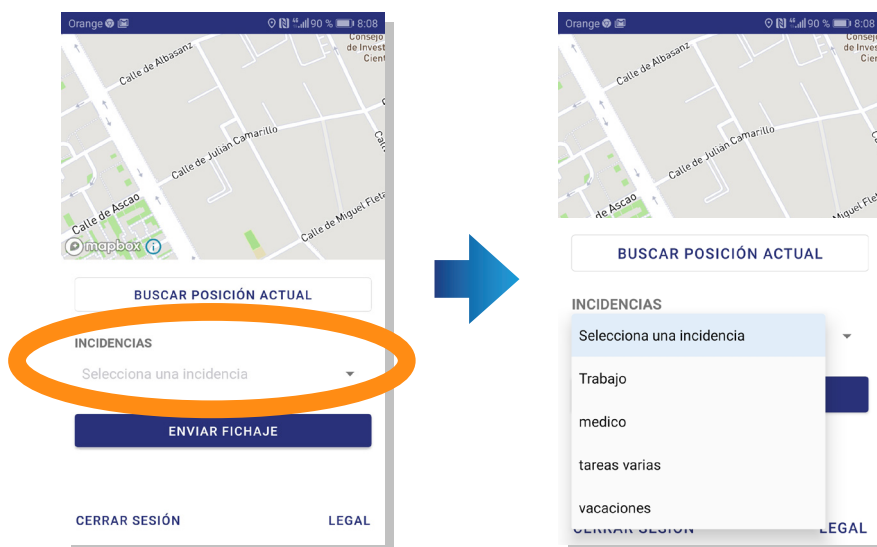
Orange 90 % 8:08

Consejo de Invest Cient

Calle de Albasanz

Calle de Julian Camarillo

Calle de Ascao

Calle de Miguel Fleta

mapbox

BUSCAR POSICIÓN ACTUAL

INCIDENCIAS

Selecciona una incidencia

ENVIAR FICHAJE

CERRAR SESIÓN

LEGAL

Orange 90 % 8:08

Consejo de Invest Cient

Calle de Albasanz

Calle de Julian Camarillo

de Ascao

Miguel Fleta

BUSCAR POSICIÓN ACTUAL

INCIDENCIAS

Selecciona una incidencia

Trabajo

medico

tareas varias

vacaciones

CERRAR SESIÓN

LEGAL